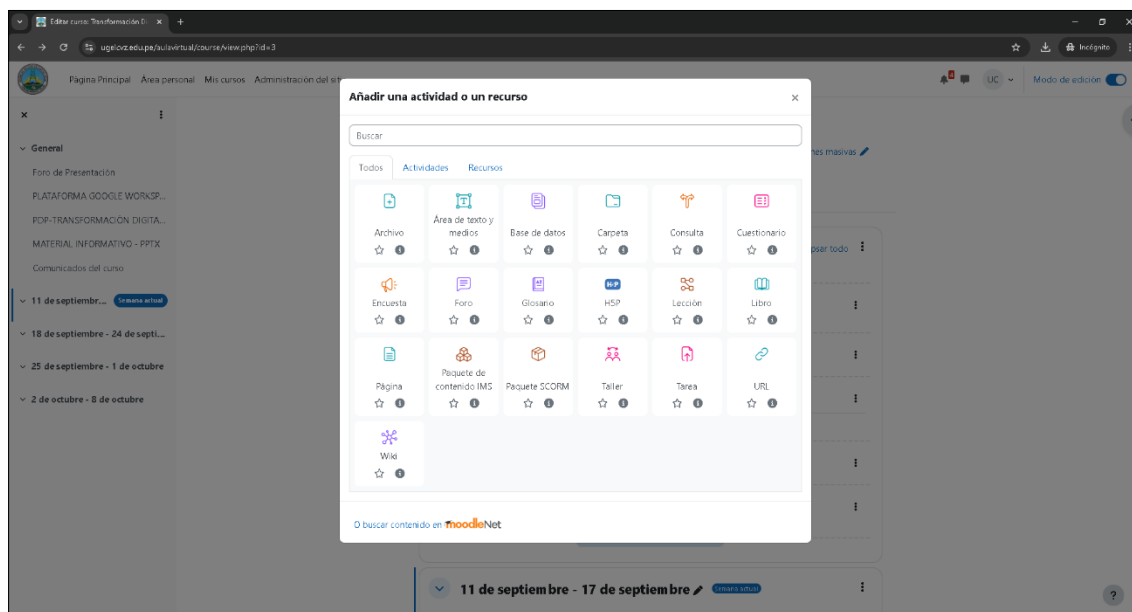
Editar curso: Transformación Di ×

ugelcvz.edu.pe/aulavirtual/course/view.php?id=3

Incógnito

Página Principal Área personal Mis cursos Administración del sit

UC

Modo de edición

General

Foro de Presentación

PLATAFORMA GOOGLE WORKSP...

PDP-TRANSFORMACIÓN DIGITA...

MATERIAL INFORMATIVO - PPTX

Comunicados del curso

11 de septiembr... Semana actual

18 de septiembre - 24 de septi...

25 de septiembre - 1 de octubre

2 de octubre - 8 de octubre

nes masivas

psar todo

Añadir una actividad o un recurso

Buscar

Todos Actividades Recursos

| Archivo | Área de texto y medios | Base de datos | Carpeta | Consulta | Cuestionario |
|---|---|---|---|---|---|
| Encuesta | Foro | Glosario | H5P | Lección | Libro |
| Página | Paquete de contenido IMS | Paquete SCORM | Taller | Tarea | URL |
| Wiki | | | | | |

O buscar contenido en moodleNet

11 de septiembre - 17 de septiembre Semana actual

?